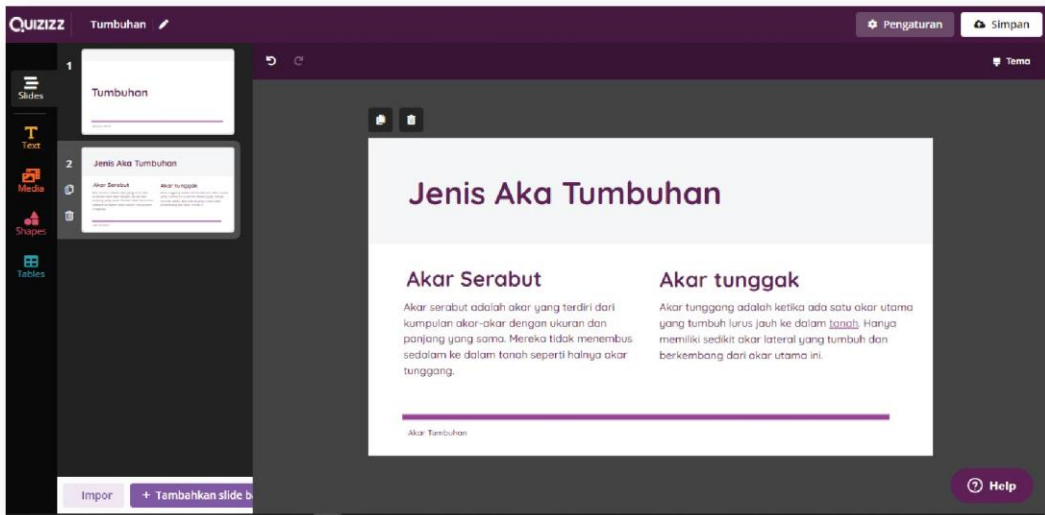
QUIZIZZ Tumbuhan

Pengaturan Simpan

Slides
Text
Media
Shapes
Tables

1
Tumbuhan

2
Jenis Aka Tumbuhan
Akar Serabut
Akar tunggak

Tema

Jenis Aka Tumbuhan

Akar Serabut

Akar serabut adalah akar yang terdiri dari kumpulan akar-akar dengan ukuran dan panjang yang sama. Mereka tidak menembus sedalam ke dalam tanah seperti halnya akar tunggang.

Akar tunggak

Akar tunggang adalah ketika ada satu akar utama yang tumbuh lurus jauh ke dalam tanah. Hanya memiliki sedikit akar lateral yang tumbuh dan berkembang dari akar utama ini.

Akar Tumbuhan

Impor
+ Tambahkan slide b

Help